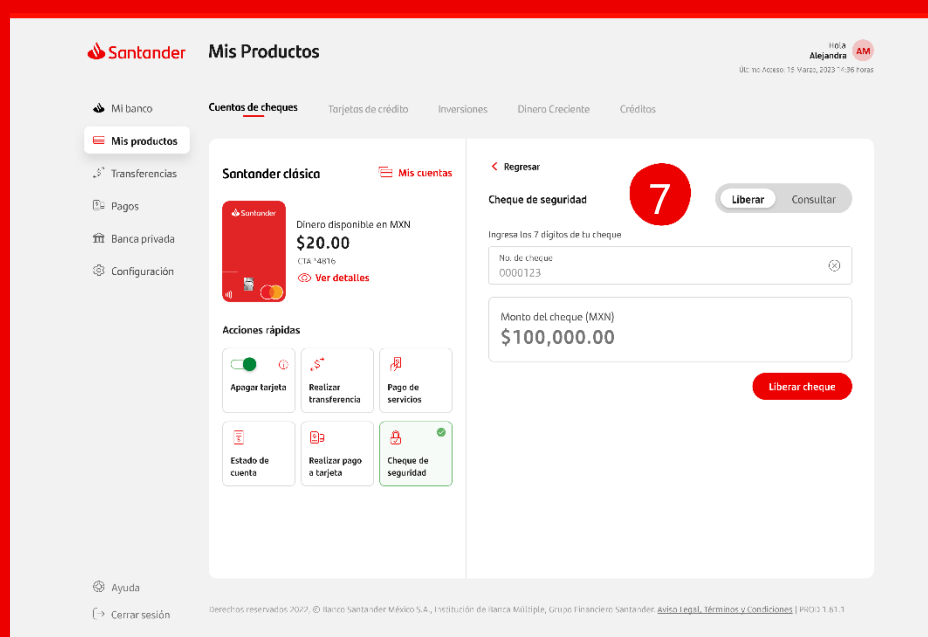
Santander

Mis Productos

Hola
Alejandra
AM

Último Acceso: 15 Marzo, 2023 14:36 horas

Mi banco
Mis productos
Transferencias
Pagos
Banca privada
Configuración

Cuentas de cheques
Tarjetas de crédito
Inversiones
Dinero Creciente
Créditos

Santander clásica
Mis cuentas

Santander

Dinero disponible en MXN
$20.00
CTA *4816
Ver detalles

Acciones rápidas

Apagar tarjeta
Realizar transferencia
Pago de servicios
Estado de cuenta
Realizar pago a tarjeta
Cheque de seguridad

Regresar

Cheque de seguridad

7

Liberar
Consultar

Ingresa los 7 dígitos de tu cheque

No. de cheque
0000123

Monto del cheque (MXN)
$100,000.00

Liberar cheque

Ayuda
Cerrar sesión

Derechos reservados 2022, © Banco Santander México S.A., Institución de Banca Múltiple, Grupo Financiero Santander. Aviso Legal, Términos y Condiciones | PROD 1.61.1